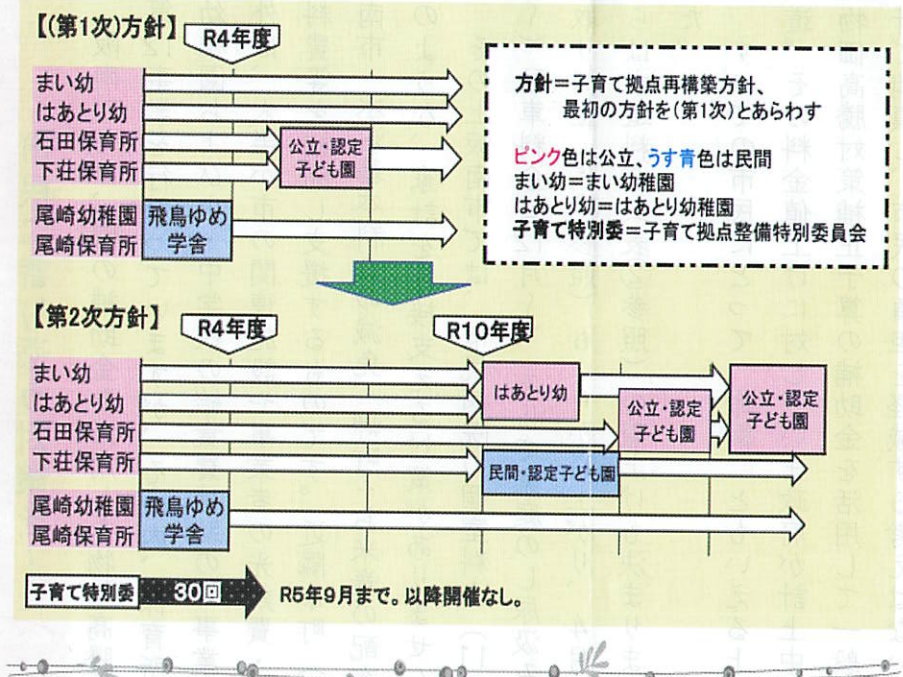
【(第1次)方針】 R4年度

まい幼
はあとり幼
石田保育所
下荘保育所

公立・認定子ども園

尾崎幼稚園
尾崎保育所

飛鳥ゆめ学舎

方針＝子育て拠点再構築方針、最初の方針を(第1次)とあらわす

ピンク色は公立、うす青色は民間
まい幼＝まい幼稚園
はあとり幼＝はあとり幼稚園
子育て特別委＝子育て拠点整備特別委員会

【第2次方針】 R4年度 R10年度

まい幼
はあとり幼
石田保育所
下荘保育所

はあとり幼

公立・認定子ども園

公立・認定子ども園

民間・認定子ども園

尾崎幼稚園
尾崎保育所

飛鳥ゆめ学舎

子育て特別委 30回 R5年9月まで。以降開催なし。